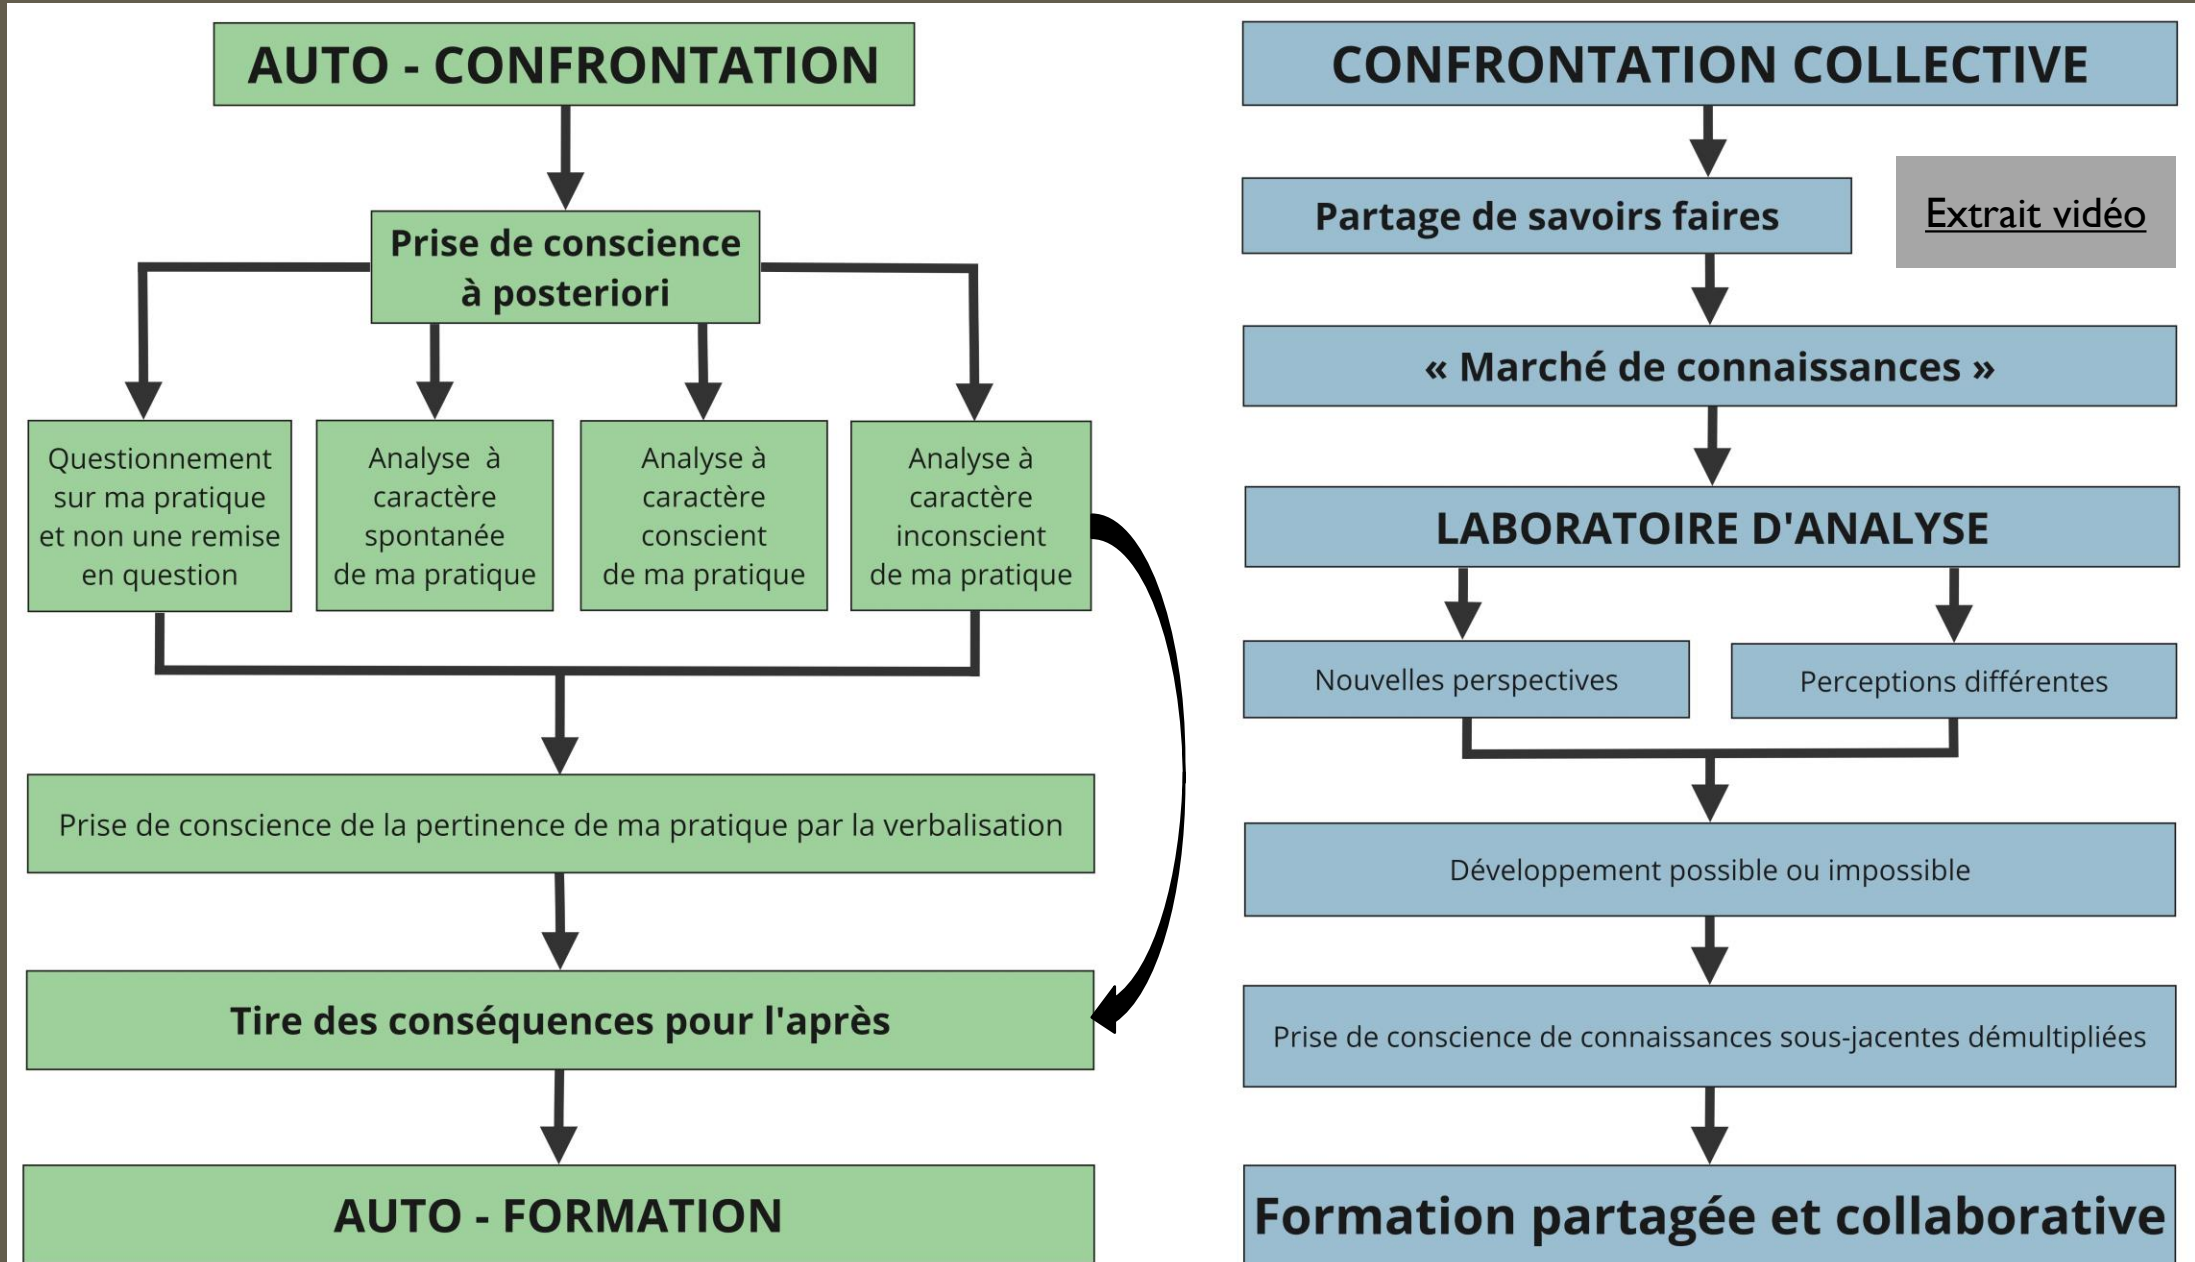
AUTO - CONFRONTATION

Prise de conscience à posteriori

Questionnement sur ma pratique et non une remise en question

Analyse à caractère spontanée de ma pratique

Analyse à caractère conscient de ma pratique

Analyse à caractère inconscient de ma pratique

Prise de conscience de la pertinence de ma pratique par la verbalisation

Tire des conséquences pour l'après

AUTO - FORMATION

CONFRONTATION COLLECTIVE

Partage de savoirs faires

Extrait vidéo

« Marché de connaissances »

LABORATOIRE D'ANALYSE

Nouvelles perspectives

Perceptions différentes

Développement possible ou impossible

Prise de conscience de connaissances sous-jacentes démultipliées

Formation partagée et collaborative